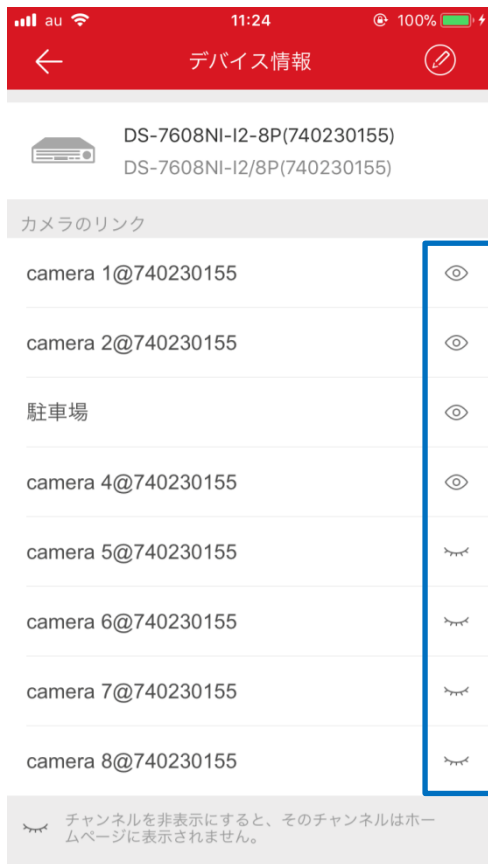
au 11:24 100%

デバイス情報

DS-7608NI-I2-8P(740230155)
DS-7608NI-I2/8P(740230155)

カメラのリンク

camera 1@740230155

camera 2@740230155

駐車場

camera 4@740230155

camera 5@740230155

camera 6@740230155

camera 7@740230155

camera 8@740230155

チャンネルを非表示にすると、そのチャンネルはホームページに表示されません。